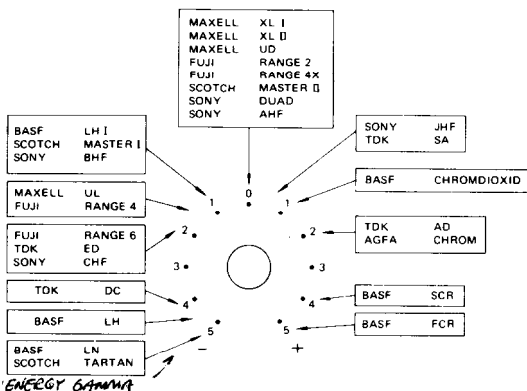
MAXELL XL I
MAXELL XL II
MAXELL UD
FUJI RANGE 2
FUJI RANGE 4X
SCOTCH MASTER II
SONY DUAD
SONY AHF

0

BASF LH I
SCOTCH MASTER I
SONY BHF

SONY JHF
TDK SA

1

1

BASF CHROMDIOXID

MAXELL UL
FUJI RANGE 4

FUJI RANGE 6
TDK ED
SONY CHF

2

2

TDK AD
AGFA CHROM

3

3

TDK DC

4

4

BASF SCR

BASF LH

5

5

BASF FCR

BASF LN
SCOTCH TARTAN

−

+

ENERGY GAMMA